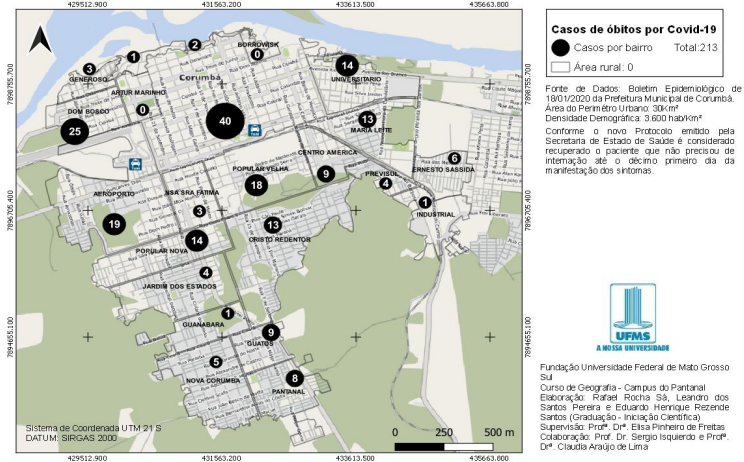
429512.900 431563.200 433613.500 435663.800

7898755.700 7896705.400 7894655.100

Corumbá

1 2 BORROWSKI 0 GENEROSO 3 ARTUR MARINHO 0 DOM BOSCO 25 40 14 UNIVERSITARIO 13 MARIA LEITE 6 ERNESTO SASSIDA CENTRO AMERICA 9 PREVISUL 4 1 INDUSTRIAL AEROPORTO NSA SRA FATIMA POPULAR VELHA 18 19 3 14 POPULAR NOVA 13 CRISTO REDENTOR 4 JARDIM DOS ESTADOS 1 GUANABARA 9 GUATOS 5 NOVA CORUMBÁ 8 PANTANAL

Sistema de Coordenada UTM 21 S
DATUM: SIRGAS 2000

0 250 500 m

429512.900 431563.200 433613.500 435663.800

Casos de óbitos por Covid-19

Casos por bairro Total:213

Área rural: 0

Fonte de Dados: Boletim Epidemiológico de 18/01/2020 da Prefeitura Municipal de Corumbá.
Área do Perímetro Urbano: 30Km²
Densidade Demográfica: 3.600 hab/Km²

Conforme o novo Protocolo emitido pela Secretaria de Estado de Saúde é considerado recuperado o paciente que não precisou de internação até o décimo primeiro dia da manifestação dos sintomas.

UFMS
A NOSSA UNIVERSIDADE

Fundação Universidade Federal de Mato Grosso Sul
Curso de Geografia - Campus do Pantanal
Elaboração: Rafael Rocha Sá, Leandro dos Santos Pereira e Eduardo Henrique Rezende Santos (Graduação - Iniciação Científica)
Supervisão: Profª. Drª. Elisa Pinheiro de Freitas
Colaboração: Prof. Dr. Sergio Isquierdo e Profª. Drª. Cláudia Araújo de Lima